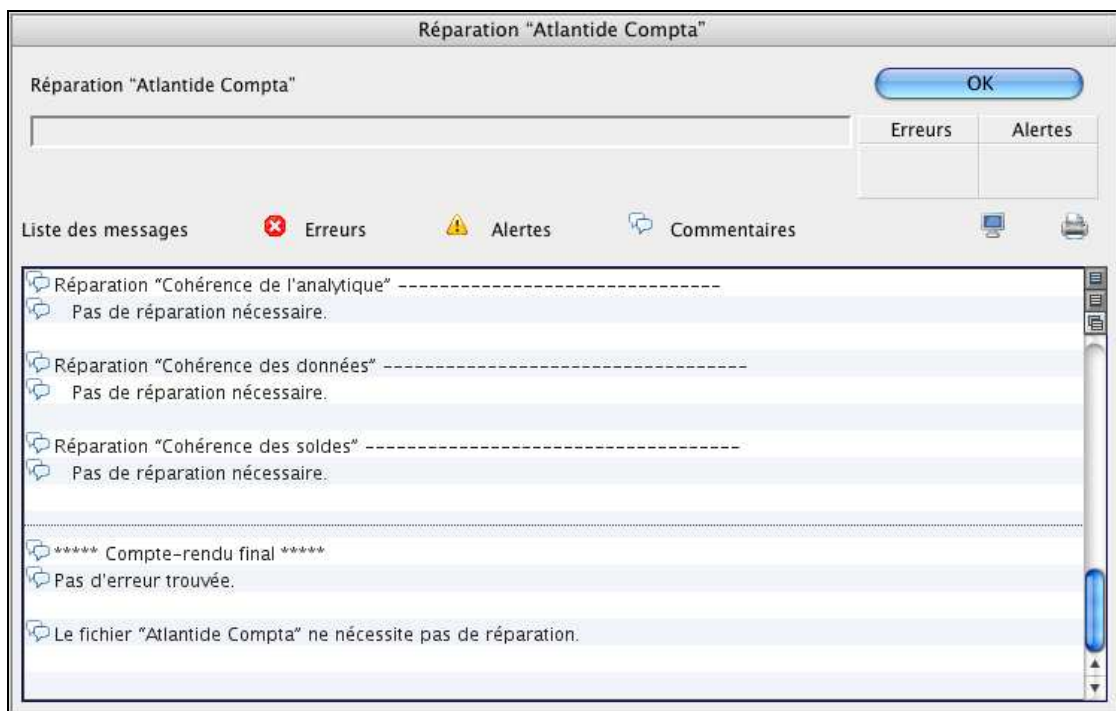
Réparation "Atlantide Compta"

Réparation "Atlantide Compta"

OK

| Erreurs | Alertes |
|---|---|
| | |

Liste des messages Erreurs Alertes Commentaires

Réparation "Cohérence de l'analytique" ------------------------------
Pas de réparation nécessaire.

Réparation "Cohérence des données" -----------------------------------
Pas de réparation nécessaire.

Réparation "Cohérence des soldes" ------------------------------------
Pas de réparation nécessaire.

***** Compte-rendu final *****
Pas d'erreur trouvée.

Le fichier "Atlantide Compta" ne nécessite pas de réparation.